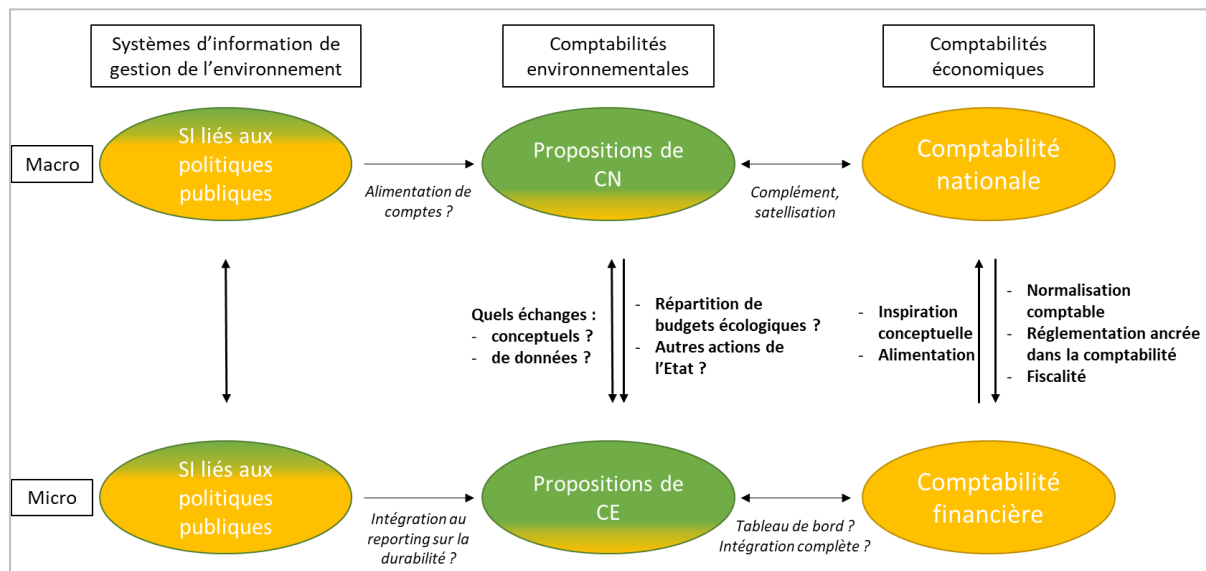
Systèmes d'information de gestion de l'environnement

Comptabilités environnementales

Comptabilités économiques

Macro

SI liés aux politiques publiques

Alimentation de comptes ?

Propositions de CN

Complément, satellisation

Comptabilité nationale

Quels échanges :
- conceptuels ?
- de données ?

- Répartition de budgets écologiques ?
- Autres actions de l'Etat ?

- Inspiration conceptuelle
- Alimentation

- Normalisation comptable
- Réglementation ancrée dans la comptabilité
- Fiscalité

Micro

SI liés aux politiques publiques

Intégration au reporting sur la durabilité ?

Propositions de CE

Tableau de bord ? Intégration complète ?

Comptabilité financière